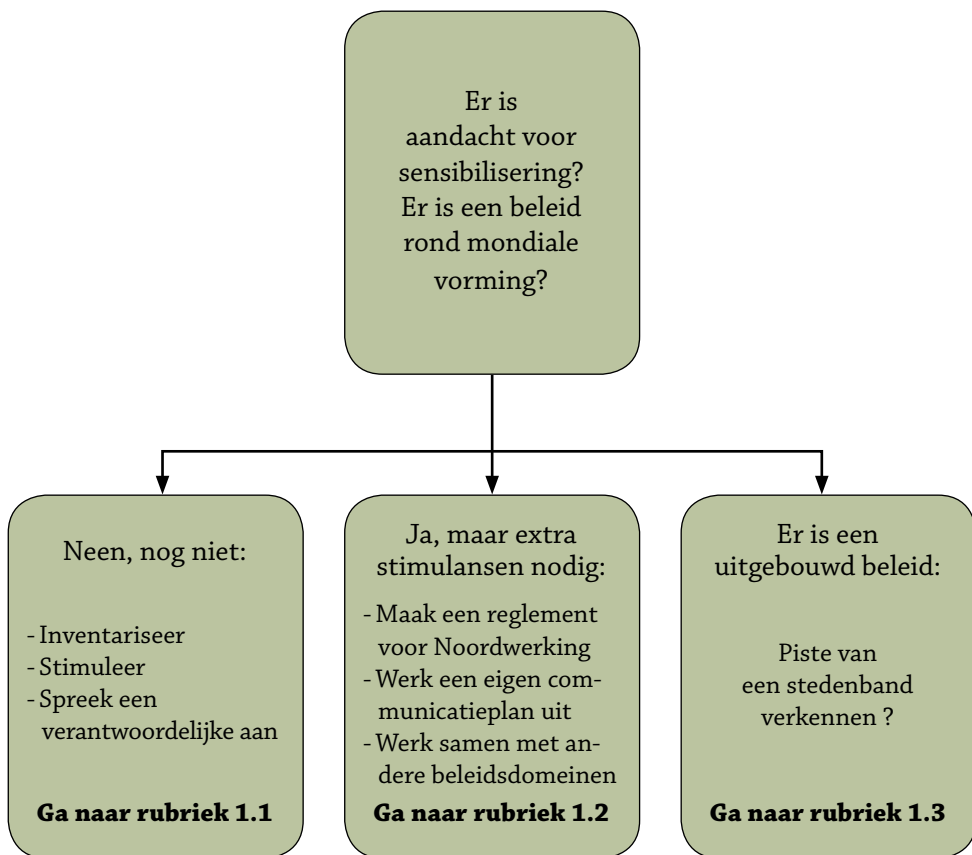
Er is aandacht voor sensibilisering? Er is een beleid rond mondiale vorming?

Neen, nog niet:

- Inventariseer
- Stimuleer
- Spreek een verantwoordelijke aan

**Ga naar rubriek 1.1**

Ja, maar extra stimulansen nodig:

- Maak een reglement voor Noordwerking
- Werk een eigen communicatieplan uit
- Werk samen met andere beleidsdomeinen

**Ga naar rubriek 1.2**

Er is een uitgebouwd beleid:

Piste van een stedenband verkennen ?

**Ga naar rubriek 1.3**